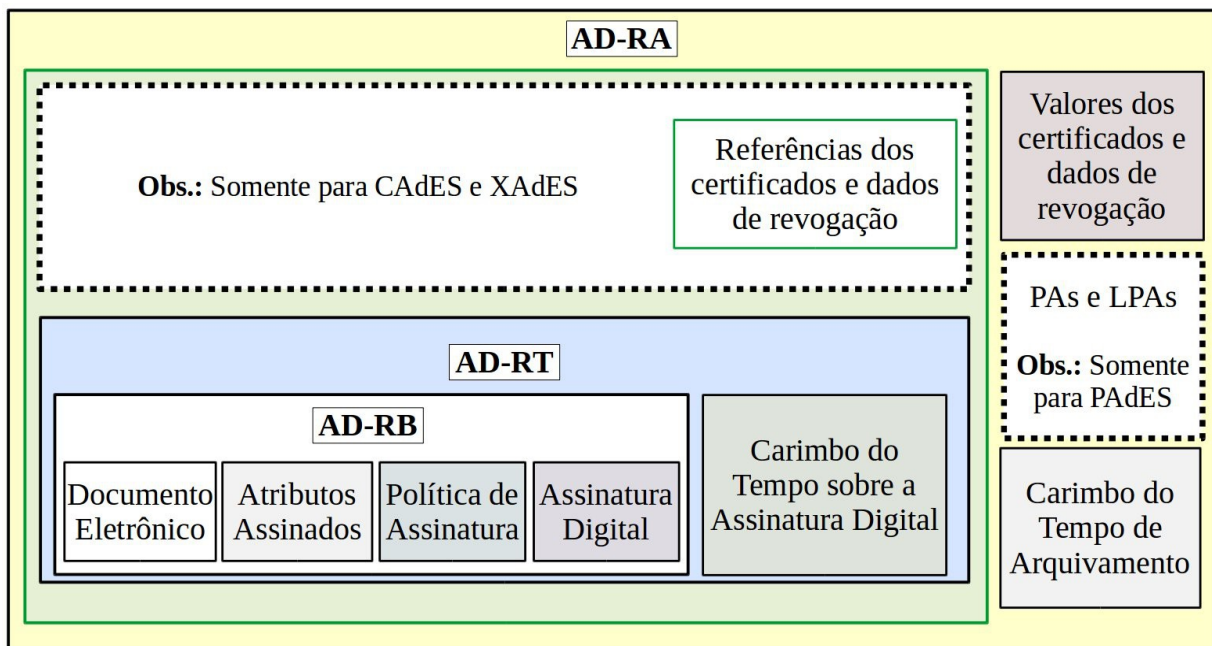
AD-RA

Obs.: Somente para CAdES e XAdES

Referências dos certificados e dados de revogação

Valores dos certificados e dados de revogação

PAs e LPAs

Obs.: Somente para PAdES

AD-RT

AD-RB

Documento Eletrônico

Atributos Assinados

Política de Assinatura

Assinatura Digital

Carimbo do Tempo sobre a Assinatura Digital

Carimbo do Tempo de Arquivamento